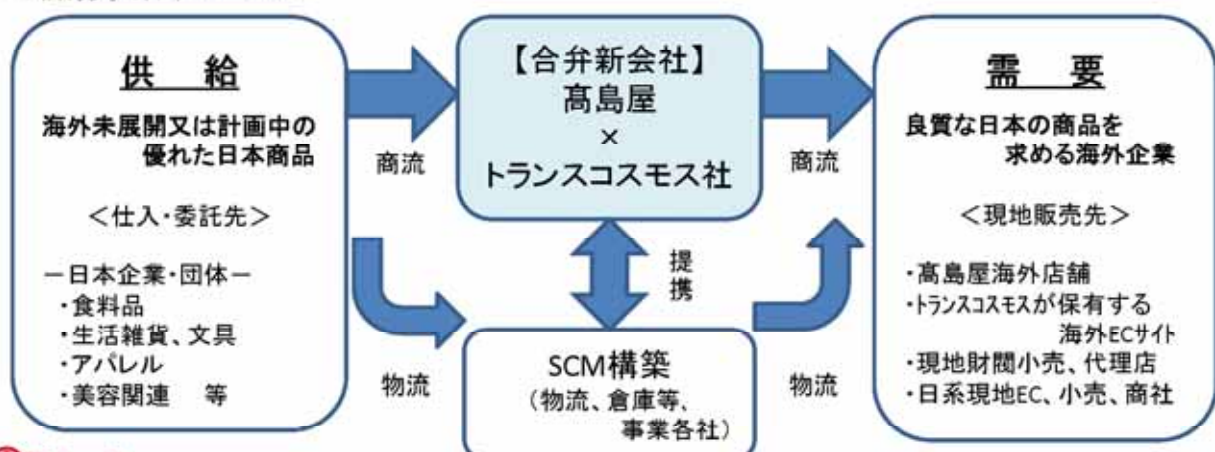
供　給

海外未展開又は計画中の優れた日本商品

＜仕入・委託先＞

ー日本企業・団体ー
・食料品
・生活雑貨、文具
・アパレル
・美容関連　等

商流

物流

【合弁新会社】
髙島屋
×
トランスコスモス社

提携

SCM構築
（物流、倉庫等、事業各社）

商流

物流

需　要

良質な日本の商品を求める海外企業

＜現地販売先＞

・髙島屋海外店舗
・トランスコスモスが保有する海外ECサイト
・現地財閥小売、代理店
・日系現地EC、小売、商社